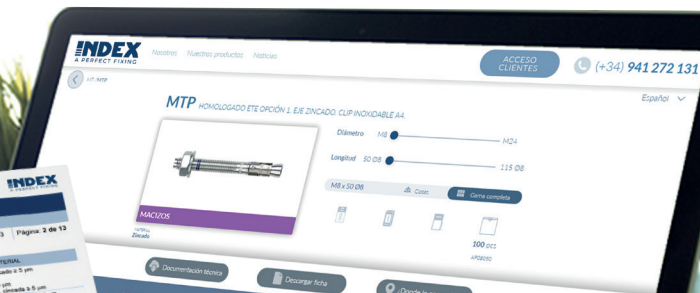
INDEX
A PERFECT FIXING

Nosotros Nuestros productos Noticias

ACCESO CLIENTES

(+34) 941 272 131

MTP HOMOLOGADO ETE OPCIÓN 1. EJE ZINCADO. CLIP INOXIDABLE A4.

Español

Diámetro M8 M24

Longitud 50 Ø8 115 Ø8

M8 x 50 Ø6

Cotas

Carta completa

MACIZOS

Zincado

100 pcs

Documentación técnica

Descargar ficha

INDEX
A PERFECT FIXING

Página: 2 de 13